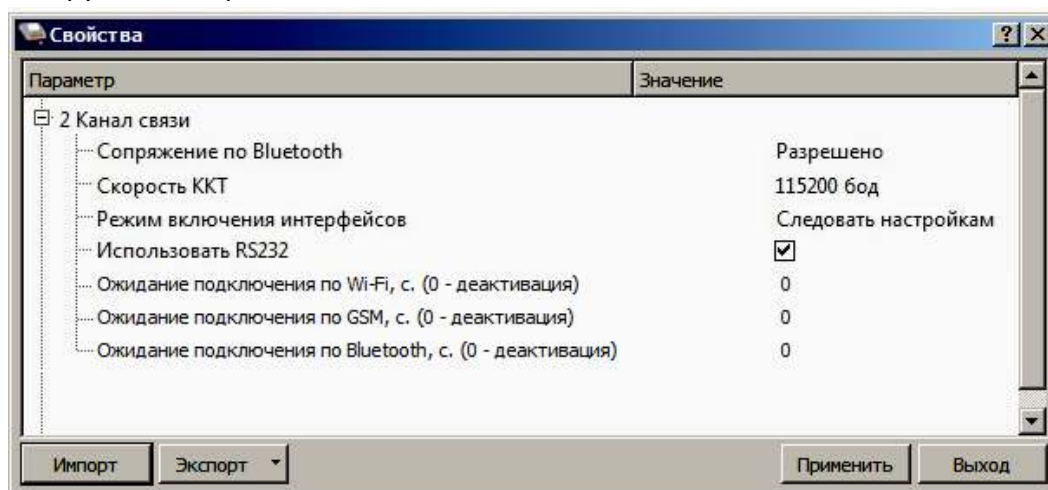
Свойства

| Параметр | Значение |
|---|---|
| 2 Канал связи | |
| Сопряжение по Bluetooth | Разрешено |
| Скорость ККТ | 115200 бод |
| Режим включения интерфейсов | Следовать настройкам |
| Использовать RS232 | ☑ |
| Ожидание подключения по Wi-Fi, с. (0 - деактивация) | 0 |
| Ожидание подключения по GSM, с. (0 - деактивация) | 0 |
| Ожидание подключения по Bluetooth, с. (0 - деактивация) | 0 |

Импорт Экспорт Применить Выход